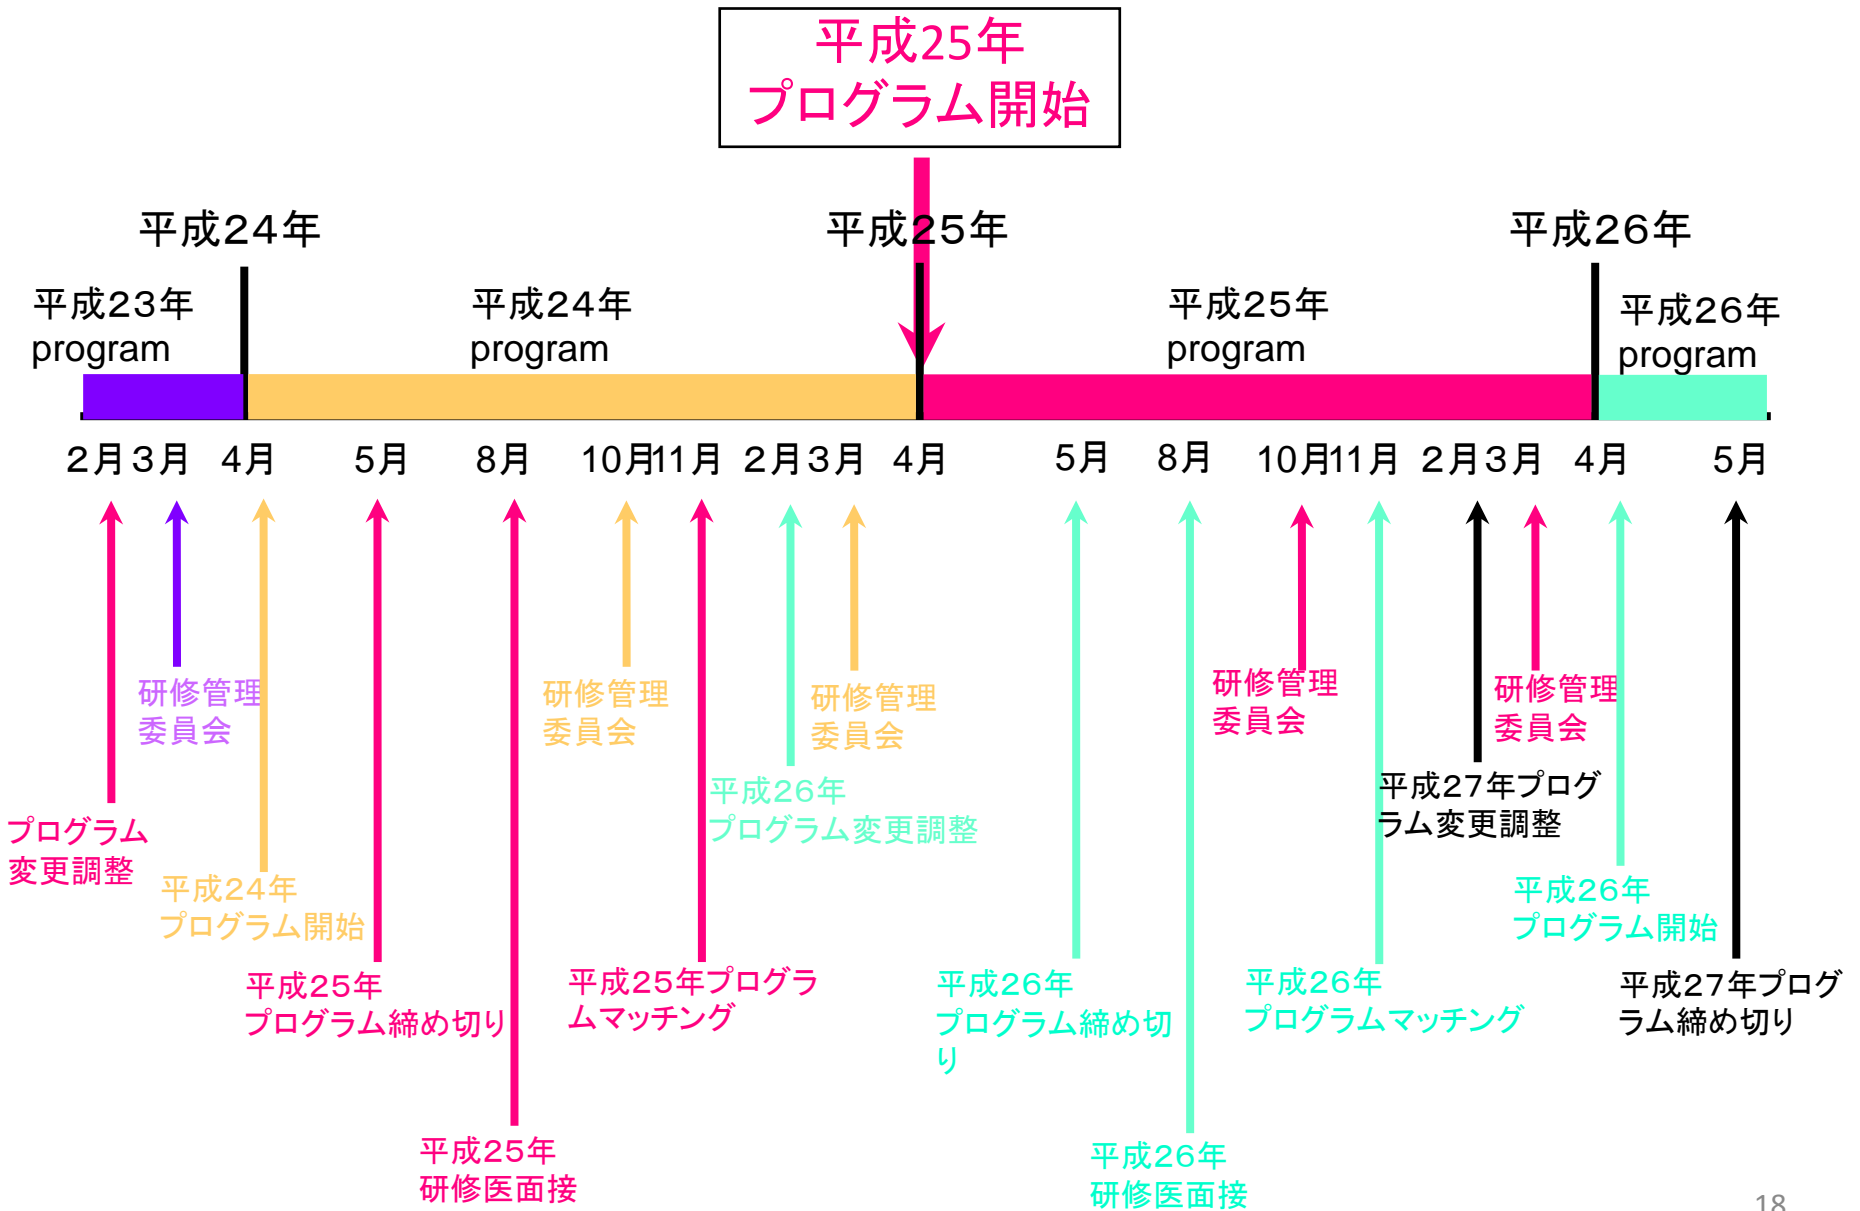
平成25年
プログラム開始

平成24年

平成25年

平成26年

平成23年
program

平成24年
program

平成25年
program

平成26年
program

2月 3月 4月 5月 8月 10月 11月 2月 3月 4月 5月 8月 10月 11月 2月 3月 4月 5月

研修管理
委員会

研修管理
委員会

研修管理
委員会

研修管理
委員会

研修管理
委員会

プログラム
変更調整

平成24年
プログラム開始

平成25年
プログラム締め切り

平成25年
研修医面接

平成25年プログラ
ムマッチング

平成26年
プログラム変更調整

平成26年
プログラム締め切
り

平成26年
研修医面接

平成26年
プログラムマッチング

平成27年プログ
ラム変更調整

平成26年
プログラム開始

平成27年プログ
ラム締め切り

18